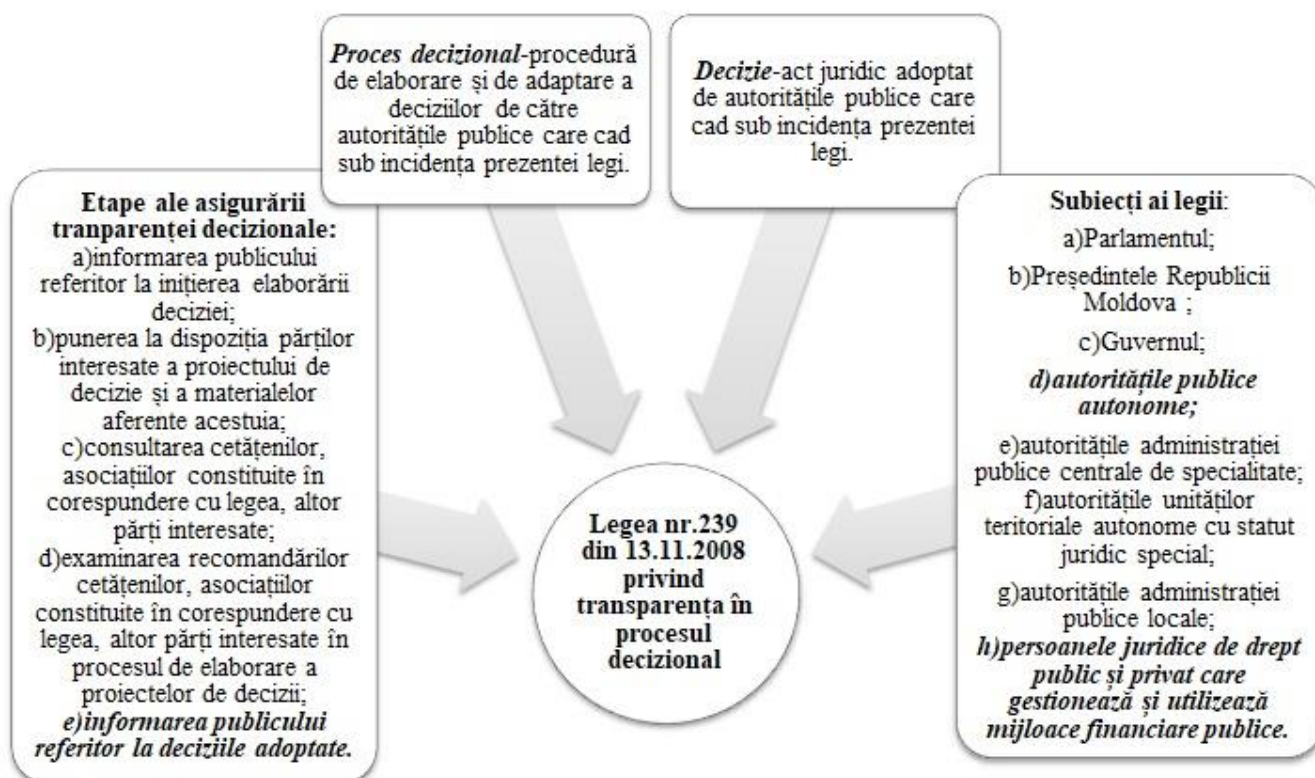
**Proces decizional**-procedură de elaborare și de adaptare a deciziilor de către autoritățile publice care cad sub incidența prezentei legi.

**Decizie**-act juridic adoptat de autoritățile publice care cad sub incidența prezentei legi.

**Etape ale asigurării tranparenței decizionale:**
a)informarea publicului referitor la inițierea elaborării deciziei;
b)punerea la dispoziția părților interesate a proiectului de decizie și a materialelor aferente acestuia;
c)consultarea cetățenilor, asociațiilor constituite în corespundere cu legea, altor părți interesate;
d)examinarea recomandărilor cetățenilor, asociațiilor constituite în corespundere cu legea, altor părți interesate în procesul de elaborare a proiectelor de decizii;
***e)informarea publicului referitor la deciziile adoptate.***

**Legea nr.239 din 13.11.2008 privind transparența în procesul decizional**

**Subiecți ai legii**:
a)Parlamentul;
b)Președintele Republicii Moldova ;
c)Guvernul;
***d)autoritățile publice autonome;***
e)autoritățile administrației publice centrale de specialitate;
f)autoritățile unităților teritoriale autonome cu statut juridic special;
g)autoritățile administrației publice locale;
***h)persoanele juridice de drept public și privat care gestionează și utilizează mijloace financiare publice.***